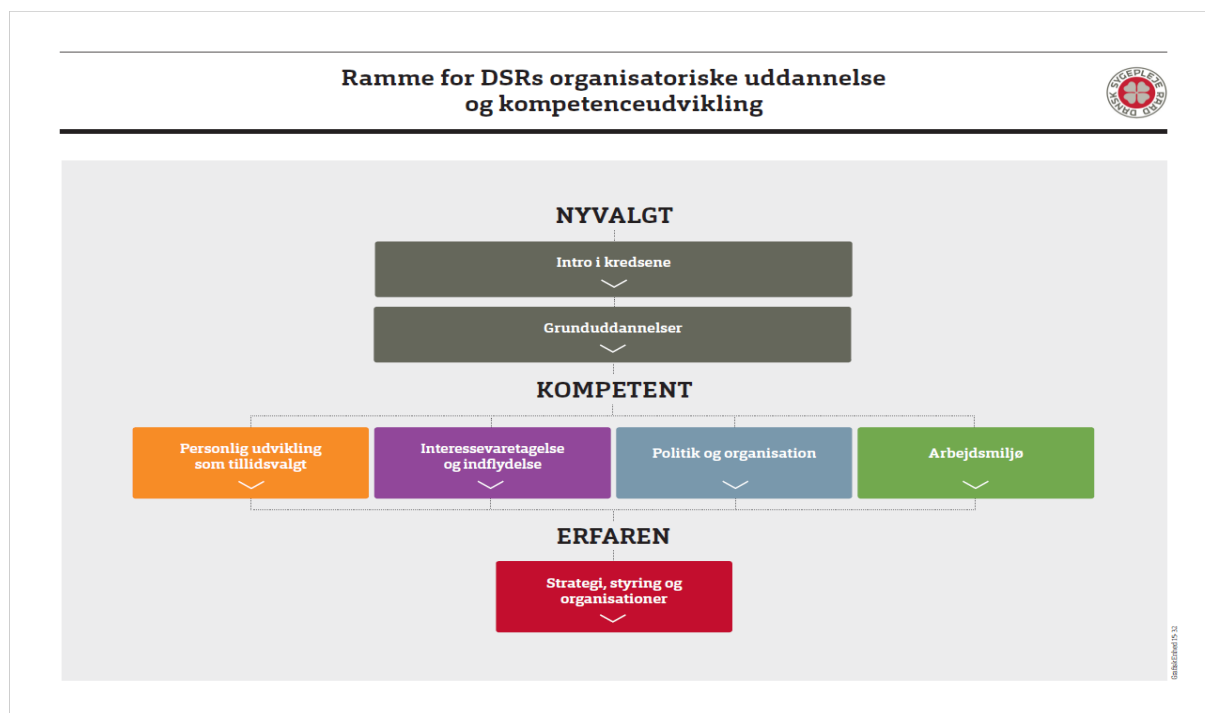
Ramme for DSRs organisatoriske uddannelse og kompetenceudvikling

DANSK SYGEPLEJERÅD

NYVALGT

Intro i kredsene

Grunduddannelser

KOMPETENT

Personlig udvikling som tillidsvalgt

Interessevaretagelse og indflydelse

Politik og organisation

Arbejdsmiljø

ERFAREN

Strategi, styring og organisationer

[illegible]